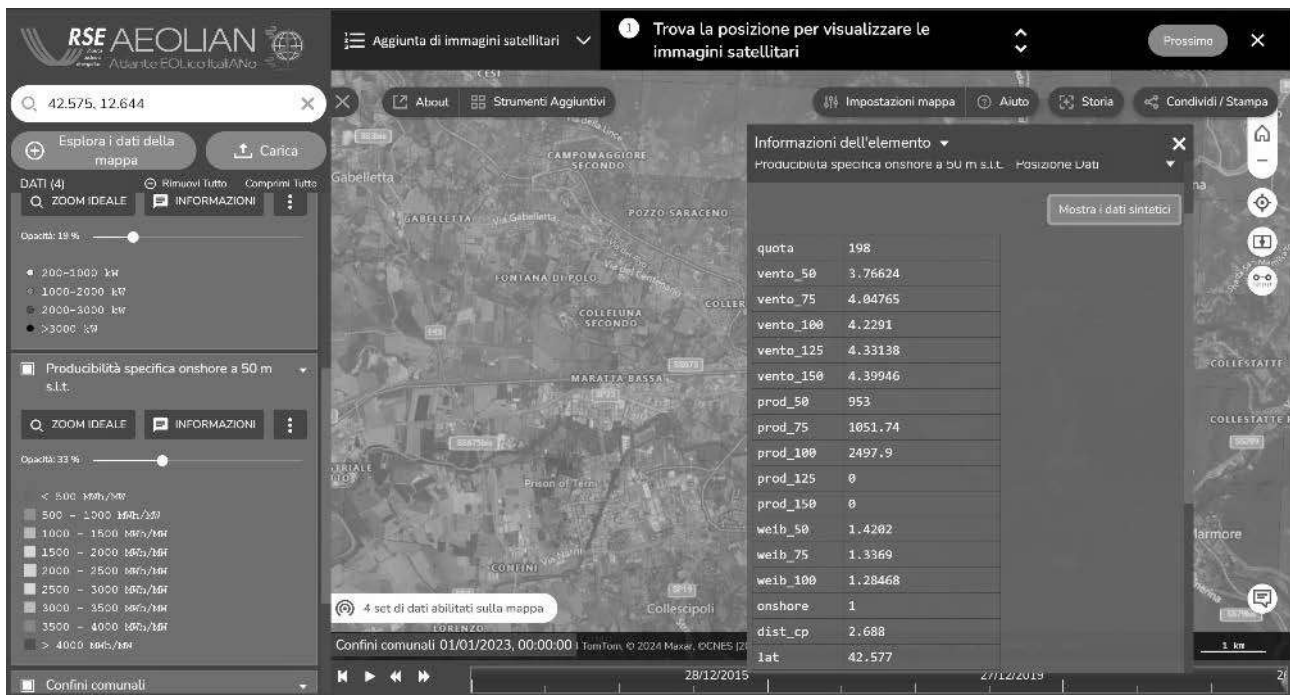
RSE AEOLIAN
Atlante EOLico ItaliANo

Aggiunta di immagini satellitari

1 Trova la posizione per visualizzare le immagini satellitari

Prossimo

42.575, 12.644

About
Strumenti Aggiuntivi
Impostazioni mappa
Aiuto
Storia
Condividi / Stampa

Esplora i dati della mappa
Carica

DATI (4)
Rimuovi Tutto
Comprimi Tutto

ZOOM IDEALE
INFORMAZIONI

Opacità: 19 %

200-1000 kW
1000-2000 kW
2000-3000 kW
>3000 kW

Producibilità specifica onshore a 50 m s.l.t.

ZOOM IDEALE
INFORMAZIONI

Opacità: 33 %

< 500 MWh/MW
500 - 1000 MWh/MW
1000 - 1500 MWh/MW
1500 - 2000 MWh/MW
2000 - 2500 MWh/MW
2500 - 3000 MWh/MW
3000 - 3500 MWh/MW
3500 - 4000 MWh/MW
> 4000 MWh/MW

Confini comunali

Gabelletta
GABELLETTA
Via Gabelletta
CAMPOMAGGIORE SECONDO
POZZO SARACENO
FONTANA DI POLO
COLLELUNA SECONDO
COLLER
MARATTA BASSA
Prison of Terni
CONFINI
Collescipoli
LORENZO
COLLESTATTE
Marmore

4 set di dati abilitati sulla mappa

Confini comunali 01/01/2023, 00:00:00 TomTom, © 2024 Maxar, ©CNES

28/12/2015
27/12/2019

1 km

Informazioni dell'elemento
Producibilità specifica onshore a 50 m s.l.t. - Posizione Dati

Mostra i dati sintetici

| quota | 198 |
|---|---|
| vento_50 | 3.76624 |
| vento_75 | 4.04765 |
| vento_100 | 4.2291 |
| vento_125 | 4.33138 |
| vento_150 | 4.39946 |
| prod_50 | 953 |
| prod_75 | 1051.74 |
| prod_100 | 2497.9 |
| prod_125 | 0 |
| prod_150 | 0 |
| weib_50 | 1.4202 |
| weib_75 | 1.3369 |
| weib_100 | 1.28468 |
| onshore | 1 |
| dist_cp | 2.688 |
| lat | 42.577 |